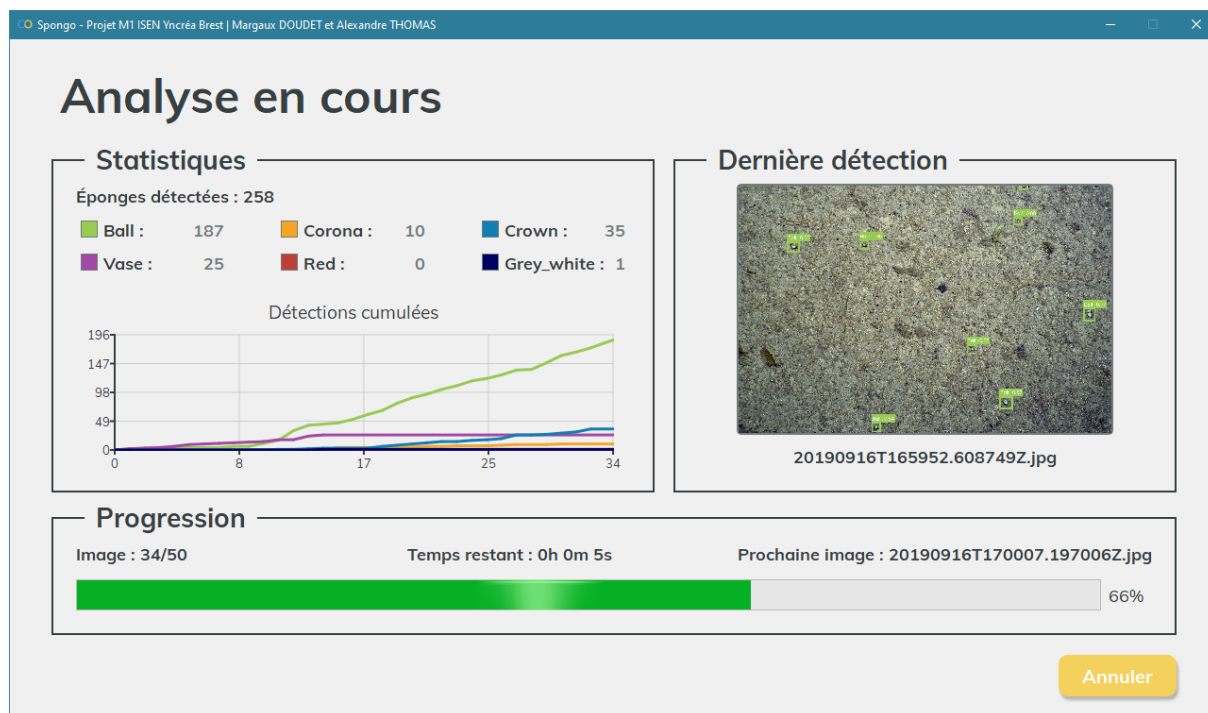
Spongo - Projet M1 ISEN Yncréa Brest | Margaux DOUDET et Alexandre THOMAS

Analyse en cours

Statistiques

Éponges détectées : 258

Ball : 187
Corona : 10
Crown : 35
Vase : 25
Red : 0
Grey_white : 1

Détections cumulées

196
147
98
49
0

0 8 17 25 34

Dernière détection

20190916T165952.608749Z.jpg

Progression

Image : 34/50

Temps restant : 0h 0m 5s

Prochaine image : 20190916T170007.197006Z.jpg

66%

Annuler